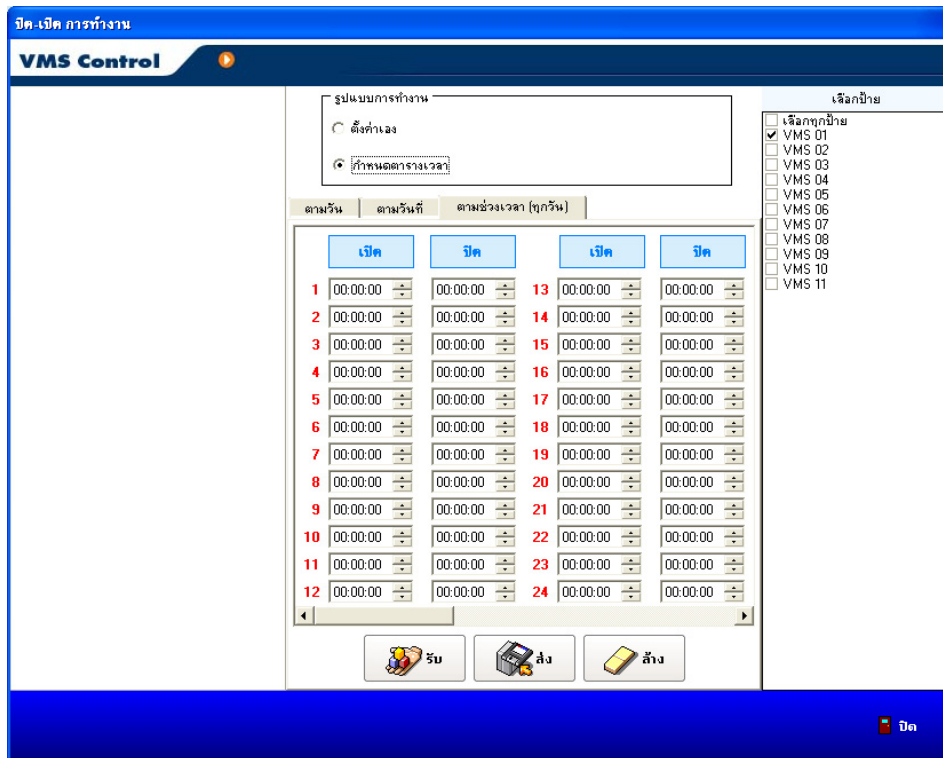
ปิด-เปิด การทำงาน

VMS Control

รูปแบบการทำงาน
ตั้งค่าเอง
กำหนดตารางเวลา

ตามวัน | ตามวันที่ | ตามช่วงเวลา (ทุกวัน)

| | เปิด | ปิด | | เปิด | ปิด |
|---|---|---|---|---|---|
| 1 | 00:00:00 | 00:00:00 | 13 | 00:00:00 | 00:00:00 |
| 2 | 00:00:00 | 00:00:00 | 14 | 00:00:00 | 00:00:00 |
| 3 | 00:00:00 | 00:00:00 | 15 | 00:00:00 | 00:00:00 |
| 4 | 00:00:00 | 00:00:00 | 16 | 00:00:00 | 00:00:00 |
| 5 | 00:00:00 | 00:00:00 | 17 | 00:00:00 | 00:00:00 |
| 6 | 00:00:00 | 00:00:00 | 18 | 00:00:00 | 00:00:00 |
| 7 | 00:00:00 | 00:00:00 | 19 | 00:00:00 | 00:00:00 |
| 8 | 00:00:00 | 00:00:00 | 20 | 00:00:00 | 00:00:00 |
| 9 | 00:00:00 | 00:00:00 | 21 | 00:00:00 | 00:00:00 |
| 10 | 00:00:00 | 00:00:00 | 22 | 00:00:00 | 00:00:00 |
| 11 | 00:00:00 | 00:00:00 | 23 | 00:00:00 | 00:00:00 |
| 12 | 00:00:00 | 00:00:00 | 24 | 00:00:00 | 00:00:00 |

รับ  ส่ง  ล้าง

เลือกป้าย
เลือกทุกป้าย
VMS 01
VMS 02
VMS 03
VMS 04
VMS 05
VMS 06
VMS 07
VMS 08
VMS 09
VMS 10
VMS 11

ปิด